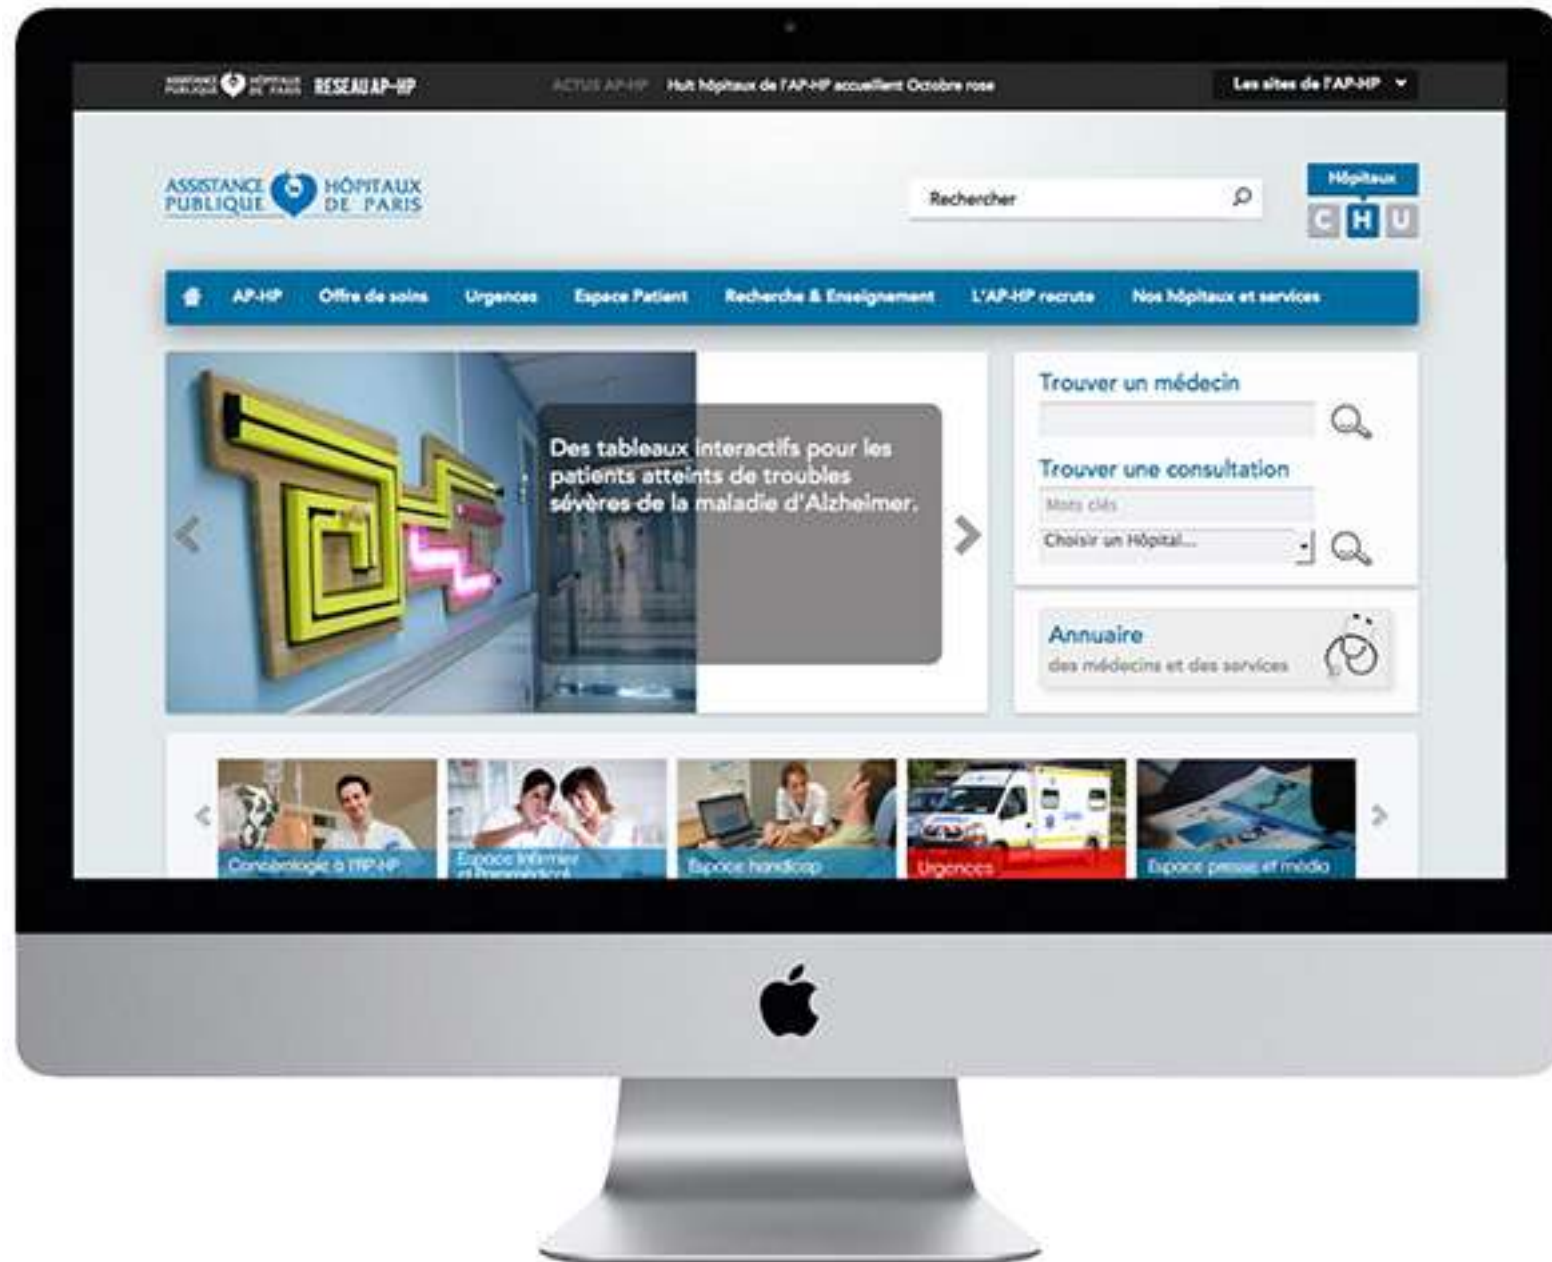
ASSISTANCE PUBLIQUE HÔPITAUX DE PARIS RESEAU AP-HP

ACTUS AP-HP Huit hôpitaux de l'AP-HP accueillent Octobre rose

Les sites de l'AP-HP

ASSISTANCE PUBLIQUE HÔPITAUX DE PARIS

Rechercher

Hôpitaux
C H U

AP-HP Offre de soins Urgences Espace Patient Recherche & Enseignement L'AP-HP recrute Nos hôpitaux et services

Des tableaux interactifs pour les patients atteints de troubles sévères de la maladie d'Alzheimer.

Trouver un médecin

Trouver une consultation

Mots clés

Choisir un Hôpital...

Annuaire
des médecins et des services

Cancérologie à l'AP-HP

Espace Infirmier et Paramédical

Espace handicap

Urgences

Espace presse et média